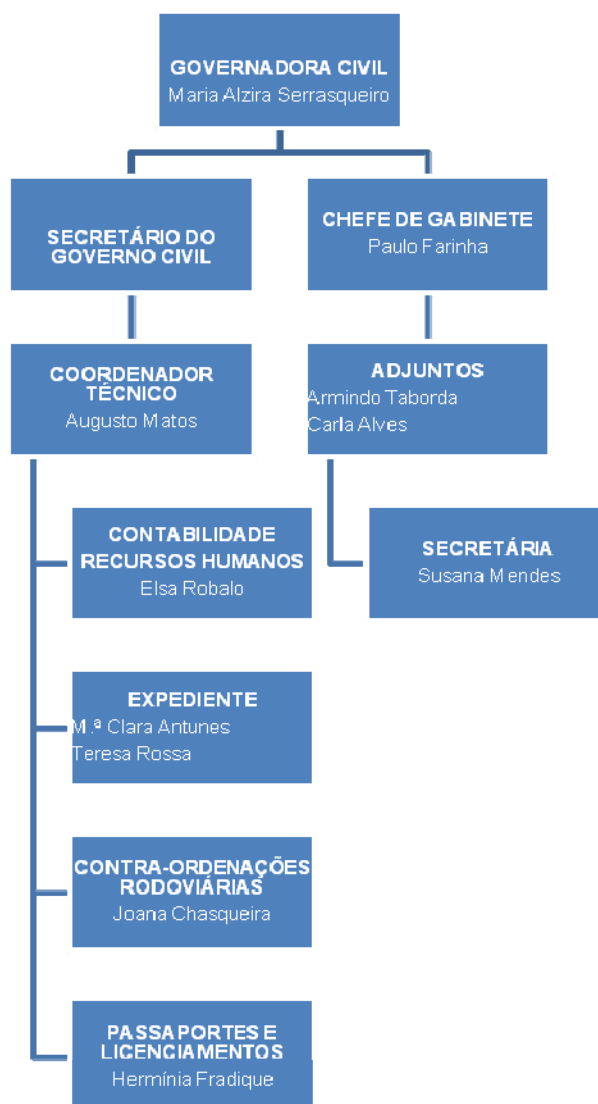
GOVERNADORA CIVIL
Maria Alzira Serrasqueiro

SECRETÁRIO DO GOVERNO CIVIL

CHEFE DE GABINETE
Paulo Farinha

COORDENADOR TÉCNICO
Augusto Matos

ADJUNTOS
Armindo Taborda
Carla Alves

CONTABILIDADE
RECURSOS HUMANOS
Elsa Robalo

SECRETÁRIA
Susana Mendes

EXPEDIENTE
M.ª Clara Antunes
Teresa Rossa

CONTRA-ORDENAÇÕES RODOVIÁRIAS
Joana Chasqueira

PASSAPORTES E LICENCIAMENTOS
Hermínia Fradique